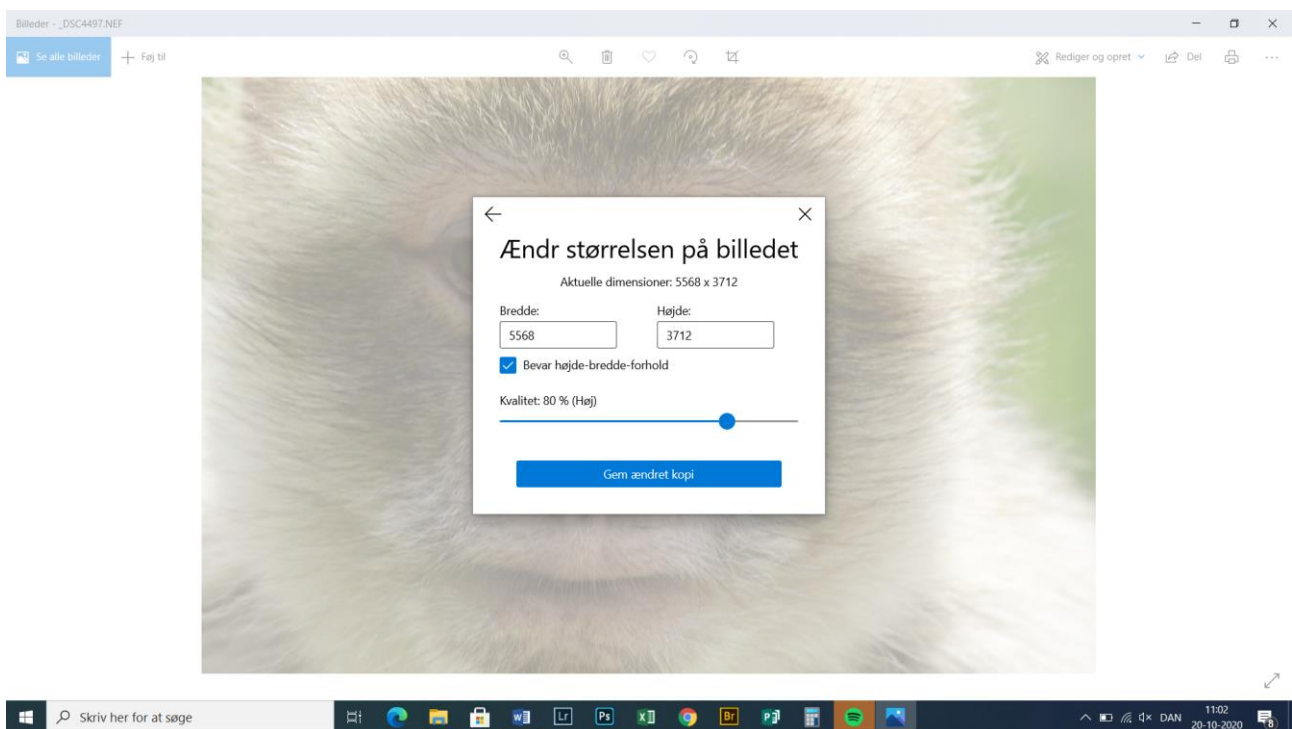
Billeder - _DSC4497.NEF

Se alle billeder
Føj til

Rediger og opret
Del

Ændr størrelsen på billedet

Aktuelle dimensioner: 5568 x 3712

Bredde:
5568

Højde:
3712

Bevar højde-bredde-forhold

Kvalitet: 80 % (Høj)

Gem ændret kopi

Skriv her for at søge

Lr
Ps
Br

DAN
11:02
20-10-2020
8